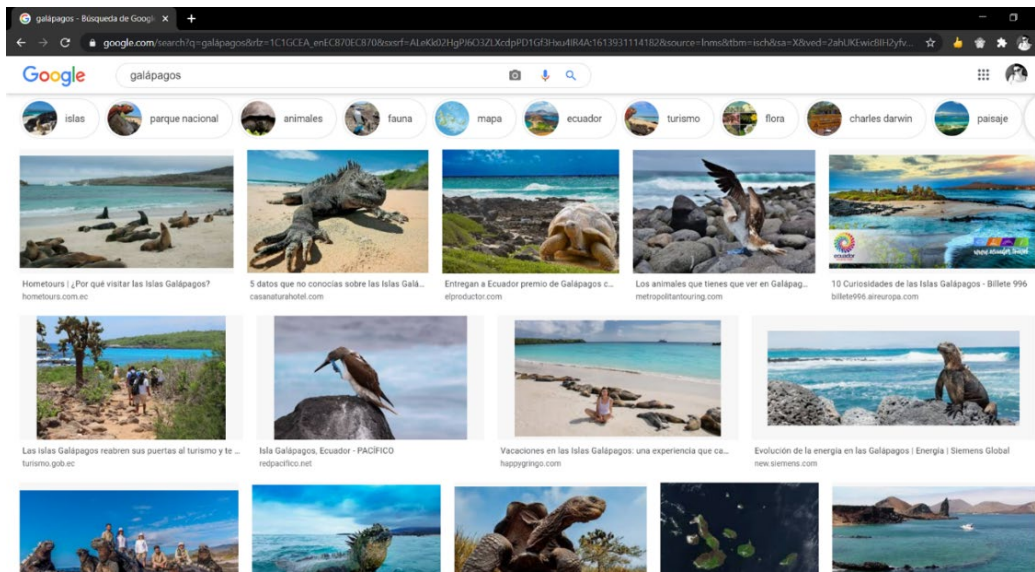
galápagos - Búsqueda de Googl ×
+
google.com/search?q=galápagos&rlz=1C1GCEA_enEC870EC870&sxsrf=ALeKk02HgPJ6O3ZLXcdpPD1GI3Hxu4lR4A:1613931114182&source=lnms&tbm=isch&sa=X&ved=2ahUKEwicBIH2yfv...

Google
galápagos

islas
parque nacional
animales
fauna
mapa
ecuador
turismo
flora
charles darwin
paisaje

Hometours | ¿Por qué visitar las Islas Galápagos?
hometours.com.ec
5 datos que no conocías sobre las Islas Galá...
casanaturahotel.com
Entregan a Ecuador premio de Galápagos c...
elproductor.com
Los animales que tienes que ver en Galápag...
metropolitantouring.com
10 Curiosidades de las Islas Galápagos - Billete 996
billete996.aireuropa.com

Las islas Galápagos reabren sus puertas al turismo y te ...
turismo.gob.ec
Isla Galápagos, Ecuador - PACÍFICO
redpacifico.net
Vacaciones en las Islas Galápagos: una experiencia que ca...
happygringo.com
Evolución de la energía en las Galápagos | Energía | Siemens Global
new.siemens.com